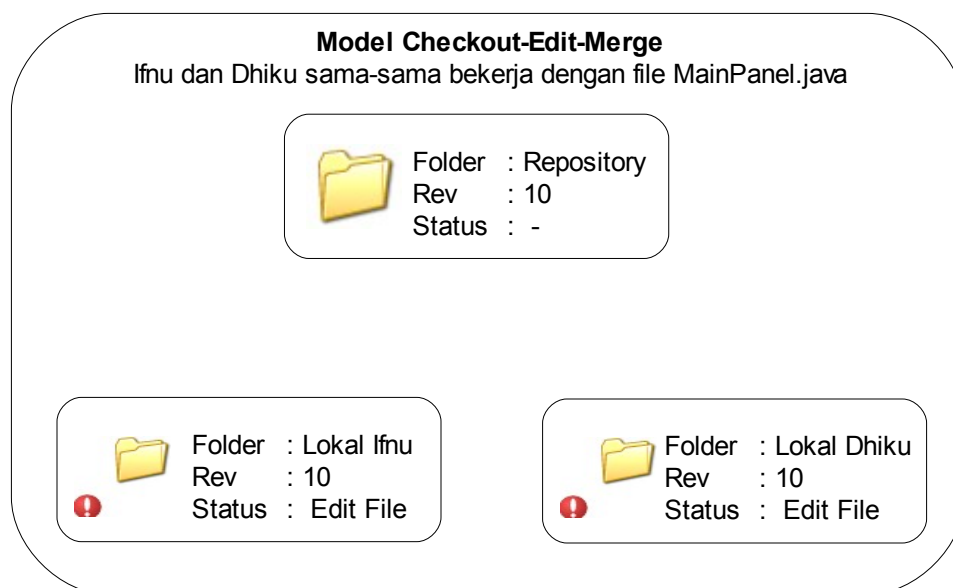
**Model Checkout-Edit-Merge**
Ifnu dan Dhiku sama-sama bekerja dengan file MainPanel.java

Folder : Repository
Rev : 10
Status : -

Folder : Lokal Ifnu
Rev : 10
Status : Edit File

Folder : Lokal Dhiku
Rev : 10
Status : Edit File